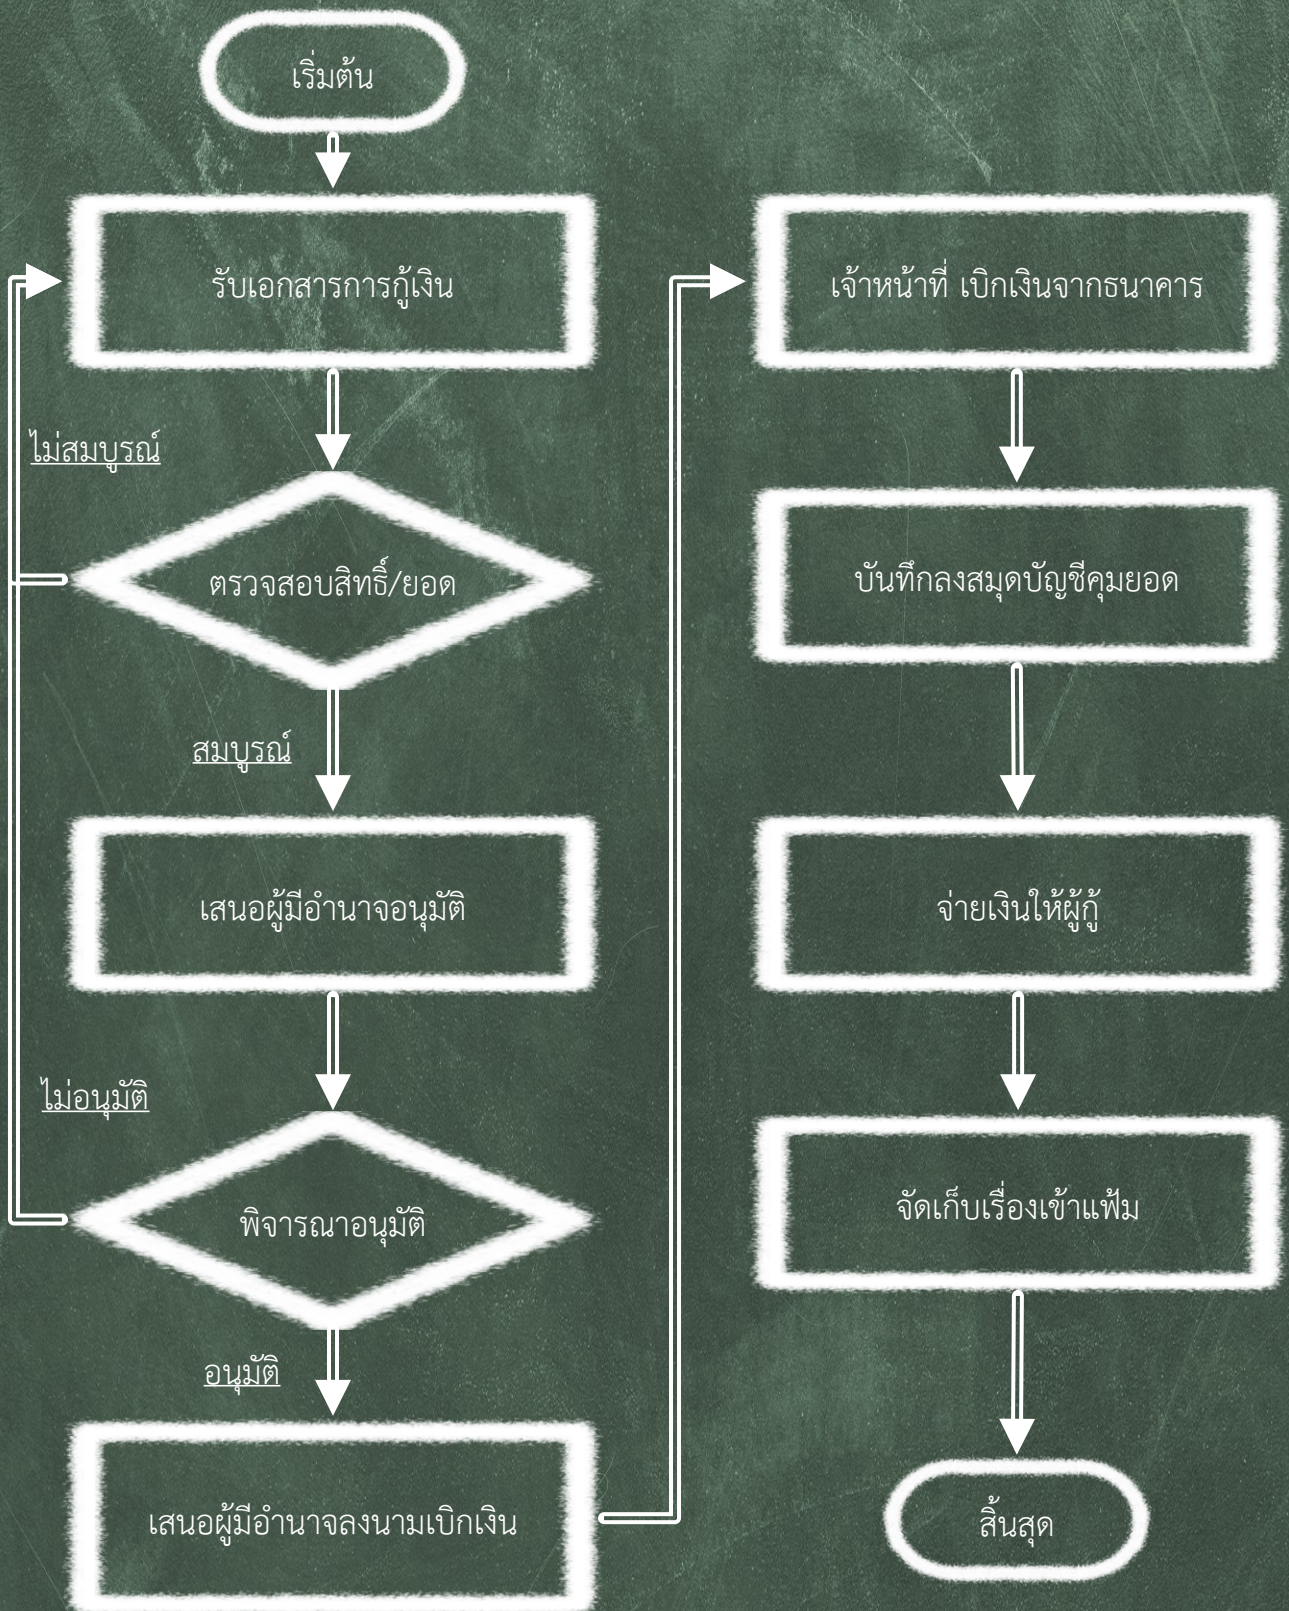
เริ่มต้น

รับเอกสารการกู้เงิน

ไม่สมบูรณ์

ตรวจสอบสิทธิ์/ยอด

สมบูรณ์

เสนอผู้มีอำนาจอนุมัติ

ไม่อนุมัติ

พิจารณาอนุมัติ

อนุมัติ

เสนอผู้มีอำนาจลงนามเบิกเงิน

เจ้าหน้าที่ เบิกเงินจากธนาคาร

บันทึกลงสมุดบัญชีคุมยอด

จ่ายเงินให้ผู้กู้

จัดเก็บเรื่องเข้าแฟ้ม

สิ้นสุด